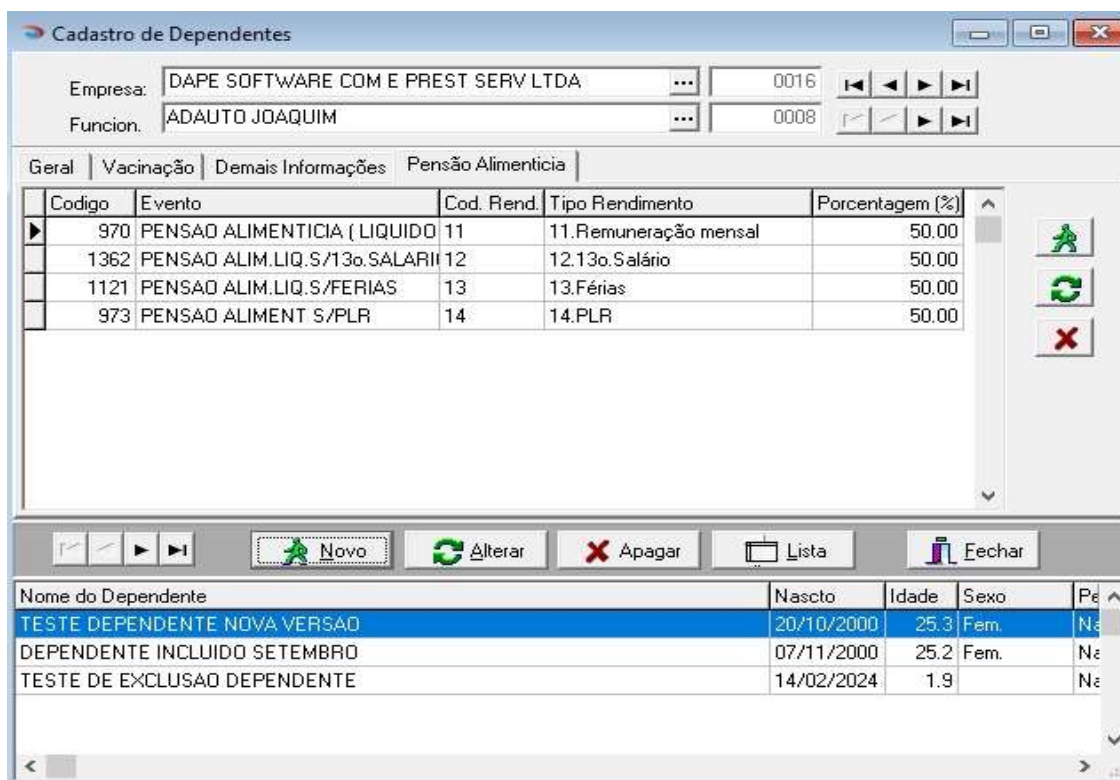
Cadastro de Dependentes

Empresa: DAPE SOFTWARE COM E PREST SERV LTDA ... 0016
Funcion. ADAUTO JOAQUIM ... 0008

Geral | Vacinação | Demais Informações | Pensão Alimenticia

| Codigo | Evento | Cod. Rend. | Tipo Rendimento | Porcentagem (%) |
|---|---|---|---|---|
| 970 | PENSAO ALIMENTICIA ( LIQUIDO | 11 | 11.Remuneração mensal | 50.00 |
| 1362 | PENSAO ALIM.LIQ.S/13o.SALARI | 12 | 12.13o.Salário | 50.00 |
| 1121 | PENSAO ALIM.LIQ.S/FERIAS | 13 | 13.Férias | 50.00 |
| 973 | PENSAO ALIMENT S/PLR | 14 | 14.PLR | 50.00 |

Novo Alterar Apagar Lista Fechar

| Nome do Dependente | Nascto | Idade | Sexo | Pe |
|---|---|---|---|---|
| TESTE DEPENDENTE NOVA VERSAO | 20/10/2000 | 25.3 | Fem. | Na |
| DEPENDENTE INCLUIDO SETEMBRO | 07/11/2000 | 25.2 | Fem. | Na |
| TESTE DE EXCLUSAO DEPENDENTE | 14/02/2024 | 1.9 | | Na |